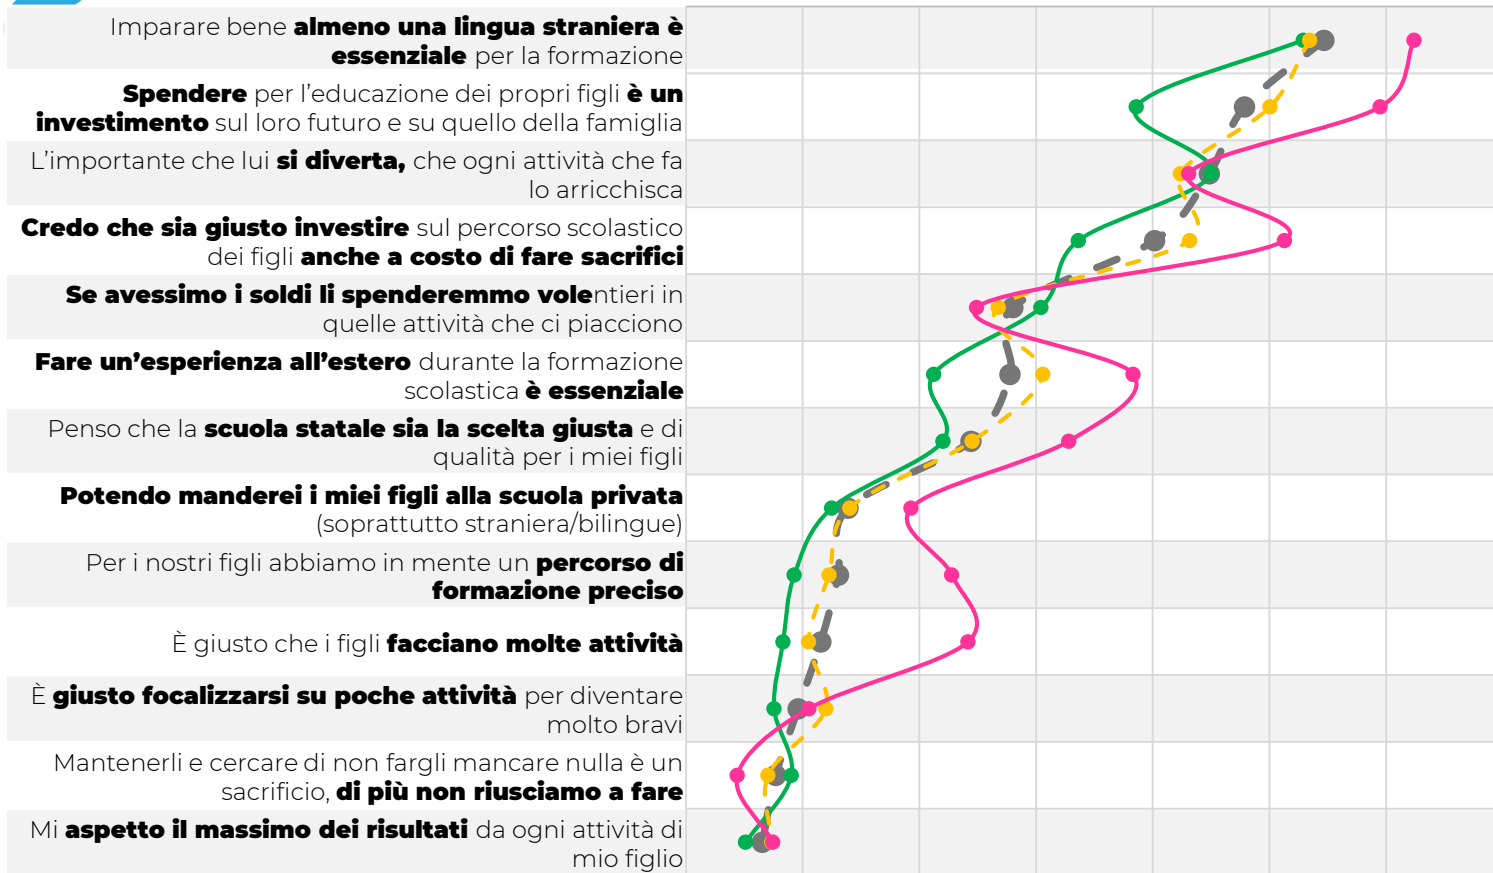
Imparare bene **almeno una lingua straniera è essenziale** per la formazione

**Spendere** per l'educazione dei propri figli **è un investimento** sul loro futuro e su quello della famiglia

L'importante che lui **si diverta,** che ogni attività che fa lo arricchisca

**Credo che sia giusto investire** sul percorso scolastico dei figli **anche a costo di fare sacrifici**

**Se avessimo i soldi li spenderemmo vole**ntieri in quelle attività che ci piacciono

**Fare un'esperienza all'estero** durante la formazione scolastica **è essenziale**

Penso che la **scuola statale sia la scelta giusta** e di qualità per i miei figli

**Potendo manderei i miei figli alla scuola privata** (soprattutto straniera/bilingue)

Per i nostri figli abbiamo in mente un **percorso di formazione preciso**

È giusto che i figli **facciano molte attività**

È **giusto focalizzarsi su poche attività** per diventare molto bravi

Mantenerli e cercare di non fargli mancare nulla è un sacrificio, **di più non riusciamo a fare**

Mi **aspetto il massimo dei risultati** da ogni attività di mio figlio